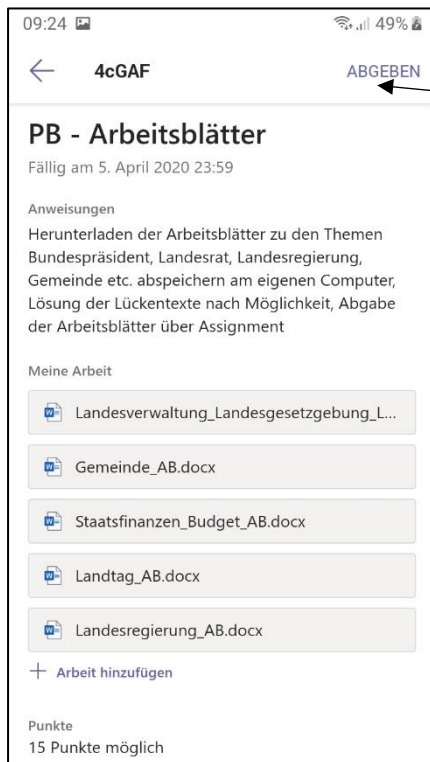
09:24 49%

4cGAF ABGEBEN

PB - Arbeitsblätter

Fällig am 5. April 2020 23:59

Anweisungen

Herunterladen der Arbeitsblätter zu den Themen Bundespräsident, Landesrat, Landesregierung, Gemeinde etc. abspeichern am eigenen Computer, Lösung der Lückentexte nach Möglichkeit, Abgabe der Arbeitsblätter über Assignment

Meine Arbeit

Landesverwaltung_Landesgesetzgebung_L...

Gemeinde_AB.docx

Staatsfinanzen_Budget_AB.docx

Landtag_AB.docx

Landesregierung_AB.docx

+ Arbeit hinzufügen

Punkte

15 Punkte möglich